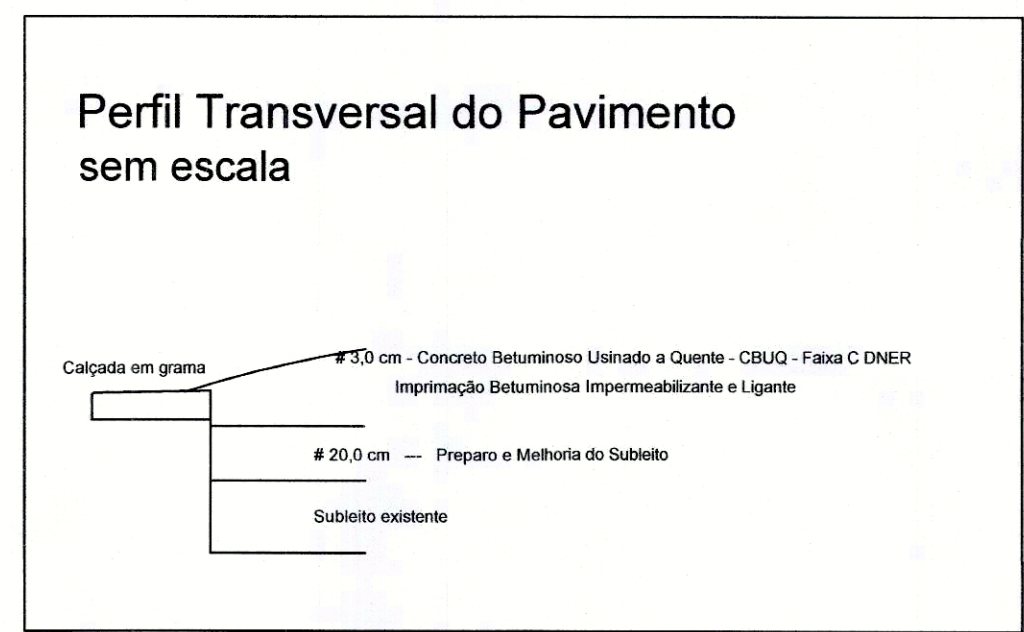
Perfil Transversal do Pavimento
sem escala

Calçada em grama

# 3,0 cm - Concreto Betuminoso Usinado a Quente - CBUQ - Faixa C DNER
Imprimação Betuminosa Impermeabilizante e Ligante

# 20,0 cm --- Preparo e Melhoria do Subleito

Subleito existente